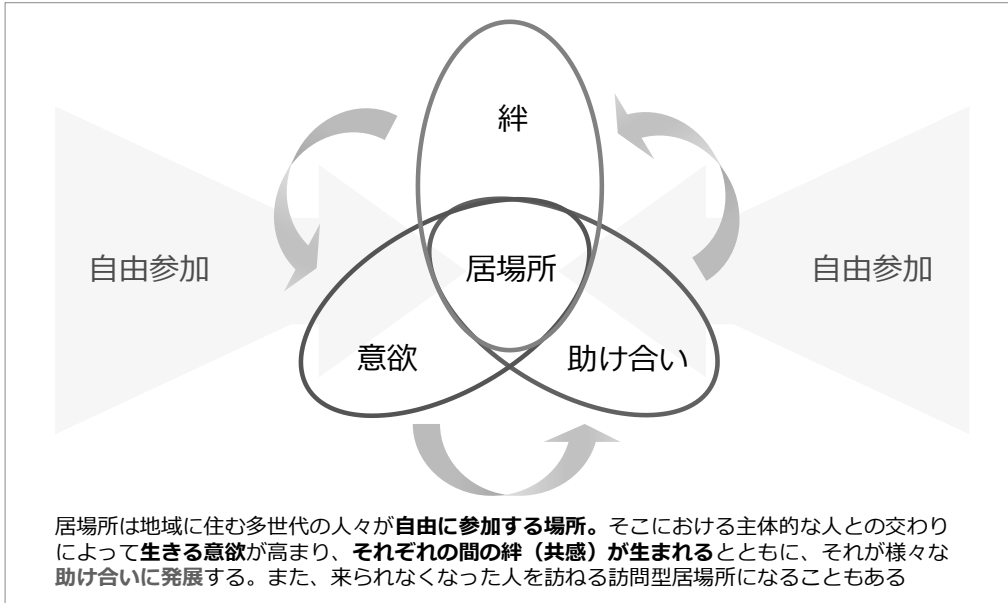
絆

自由参加

居場所

自由参加

意欲

助け合い

居場所は地域に住む多世代の人々が自由に参加する場所。そこにおける主体的な人との交わりによって生きる意欲が高まり、それぞれの間の絆（共感）が生まれるとともに、それが様々な助け合いに発展する。また、来られなくなった人を訪ねる訪問型居場所になることもある